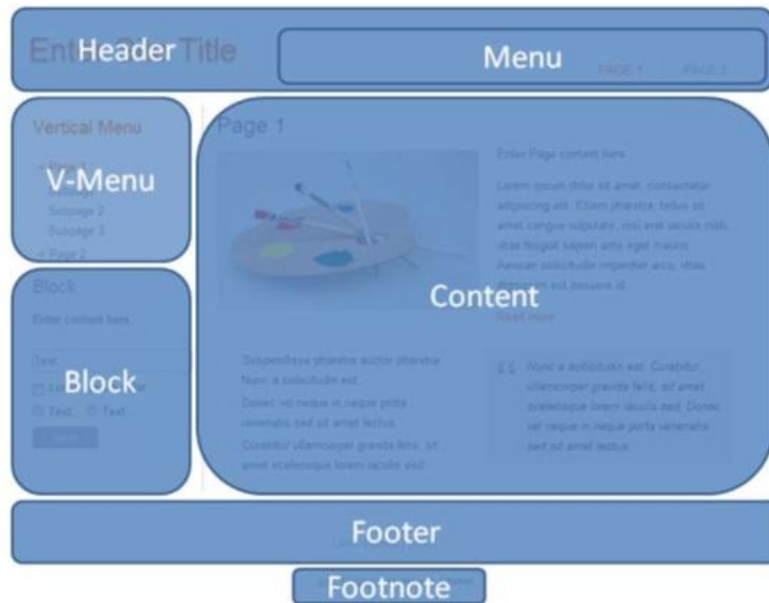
Ent Header Title

Menu

PAGE 1 PAGE 2

Vertical Menu

V-Menu

Subpage 2
Subpage 3
» Page 2

Block

Enter content here.

Block

Text Text

Page 1

Enter Page content here.

Lorem ipsum dolor sit amet, consectetur adipiscing elit. Etiam pharetra, tellus sit amet congue vulputate, nisi erat iaculis nibh, vitae feugiat sapien ante eget mauris. Aenean sollicitudin imperdiet arcu, vitae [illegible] est posuere id.

Content

Read more

Suspendisse pharetra auctor pharetra. Nunc a sollicitudin est. Donec vel neque in neque porta venenatis sed sit amet lectus. Curabitur ullamcorper gravida felis, sit amet scelerisque lorem iaculis sed.

Nunc a sollicitudin est. Curabitur ullamcorper gravida felis, sit amet scelerisque lorem iaculis sed. Donec vel neque in neque porta venenatis sed sit amet lectus.

Footer

Footnote